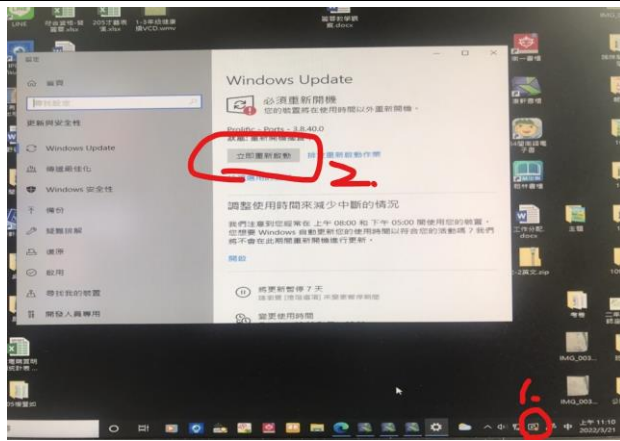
LINE
設定

首頁
尋找設定
更新與安全性
Windows Update
傳遞最佳化
Windows 安全性
備份
疑難排解
復原
啟用
尋找我的裝置
開發人員專用

Windows Update
必須重新開機
您的裝置將在使用時間以外重新開機。
Prolific - Ports - 3.8.40.0
狀態: 重新開機擱置中
立即重新啟動
排定重新啟動作業

2.

調整使用時間來減少中斷的情況
我們注意到您經常在 上午 08:00 和 下午 05:00 間使用您的裝置。您想要 Windows 自動更新您的使用時間以符合您的活動嗎? 我們將不會在此期間重新開機進行更新。
開啟

暫停更新7天
請瀏覽 [進階選項] 來變更暫停期間
變更使用時間

6

上午 11:10
2022/3/21

IMG_003...
IMG_003...